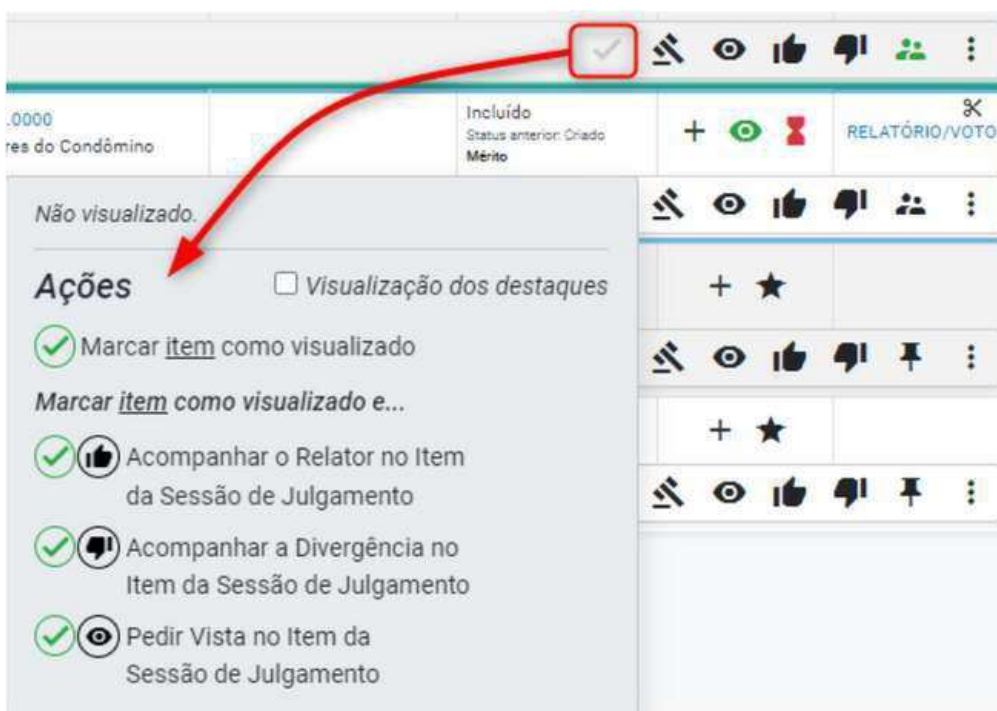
.0000
res do Condômino

Incluído
Status anterior: Criado
Mérito

RELATÓRIO/VOTO

Não visualizado.

Ações

Visualização dos destaques

Marcar item como visualizado

Marcar item como visualizado e...

Acompanhar o Relator no Item da Sessão de Julgamento

Acompanhar a Divergência no Item da Sessão de Julgamento

Pedir Vista no Item da Sessão de Julgamento